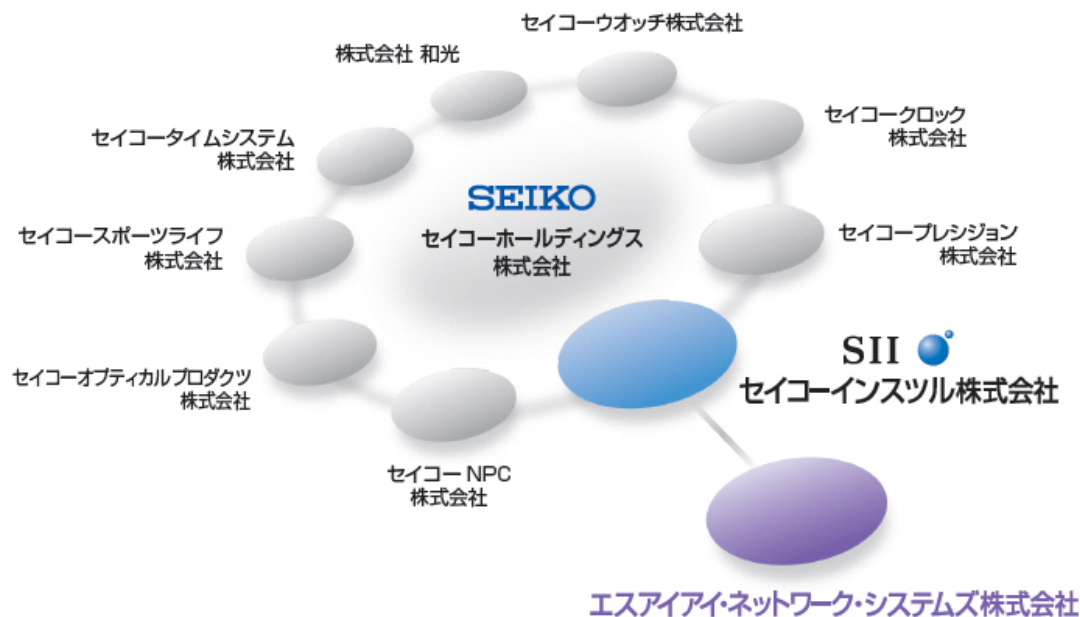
セイコーウオッチ株式会社

株式会社 和光

セイコークロック
株式会社

セイコータイムシステム
株式会社

SEIKO
セイコーホールディングス
株式会社

セイコープレシジョン
株式会社

セイコースポーツライフ
株式会社

SII
セイコーインスツル株式会社

セイコーオプティカルプロダクツ
株式会社

セイコー NPC
株式会社

エスアイアイ・ネットワーク・システムズ株式会社